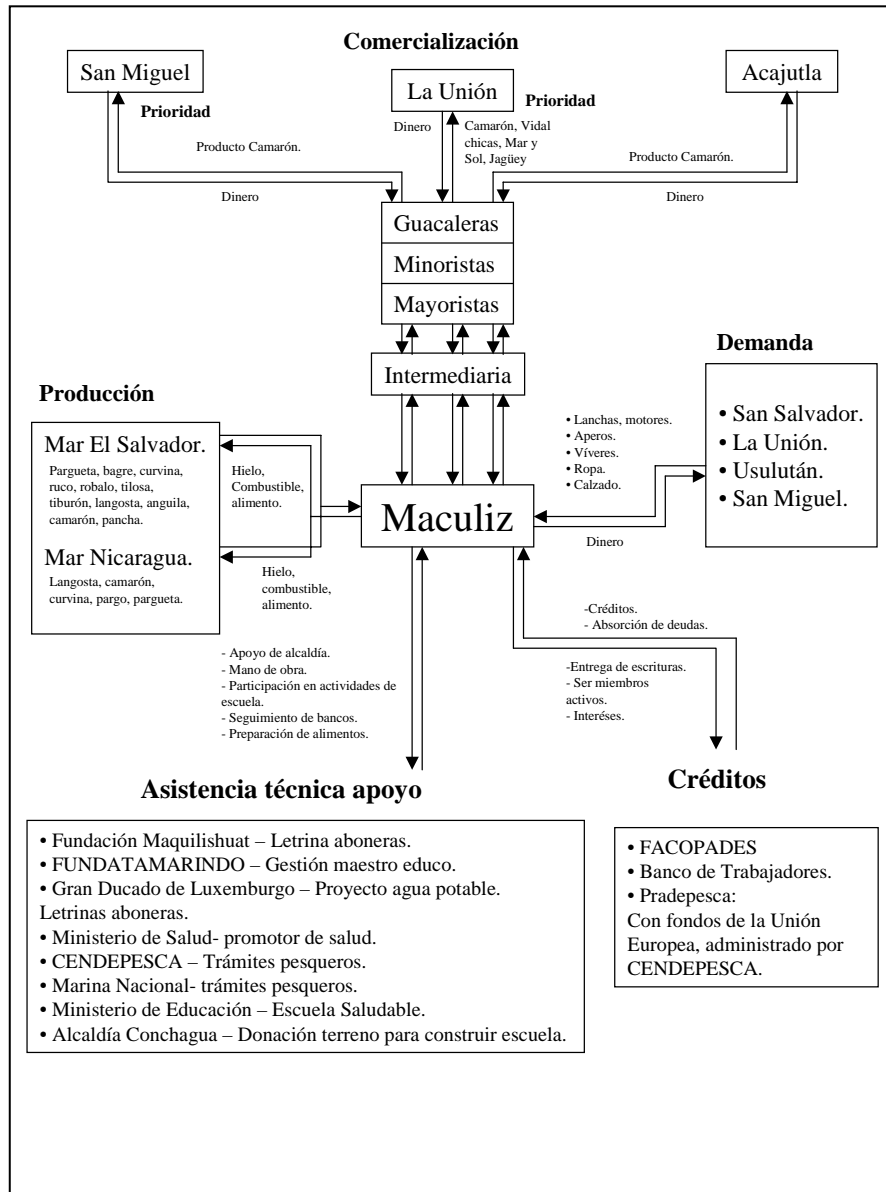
Comercialización

San Miguel

La Unión

Acajutla

Prioridad

Prioridad

Dinero

Camarón, Vidal chicas, Mar y Sol, Jagüey

Producto Camarón.

Producto Camarón.

Dinero

Dinero

Guacaleras

Minoristas

Mayoristas

Demanda

Intermediaria

Producción

• San Salvador.
• La Unión.
• Usulután.
• San Miguel.

• Lanchas, motores.
• Aperos.
• Víveres.
• Ropa.
• Calzado.

Mar El Salvador.
Pargueta, bagre, curvina, ruco, robalo, tilosa, tiburón, langosta, anguila, camarón, pancha.

Hielo, Combustible, alimento.

Maculiz

Dinero

Mar Nicaragua.
Langosta, camarón, curvina, pargo, pargueta.

Hielo, combustible, alimento.

-Créditos.
- Absorción de deudas.

- Apoyo de alcaldía.
- Mano de obra.
- Participación en actividades de escuela.
- Seguimiento de bancos.
- Preparación de alimentos.

-Entrega de escrituras.
- Ser miembros activos.
- Interéses.

Asistencia técnica apoyo

Créditos

• Fundación Maquilishuat – Letrina aboneras.
• FUNDATAMARINDO – Gestión maestro educo.
• Gran Ducado de Luxemburgo – Proyecto agua potable. Letrinas aboneras.
• Ministerio de Salud- promotor de salud.
• CENDEPESCA – Trámites pesqueros.
• Marina Nacional- trámites pesqueros.
• Ministerio de Educación – Escuela Saludable.
• Alcaldía Conchagua – Donación terreno para construir escuela.

• FACOPADES
• Banco de Trabajadores.
• Pradepesca:
Con fondos de la Unión Europea, administrado por CENDEPESCA.